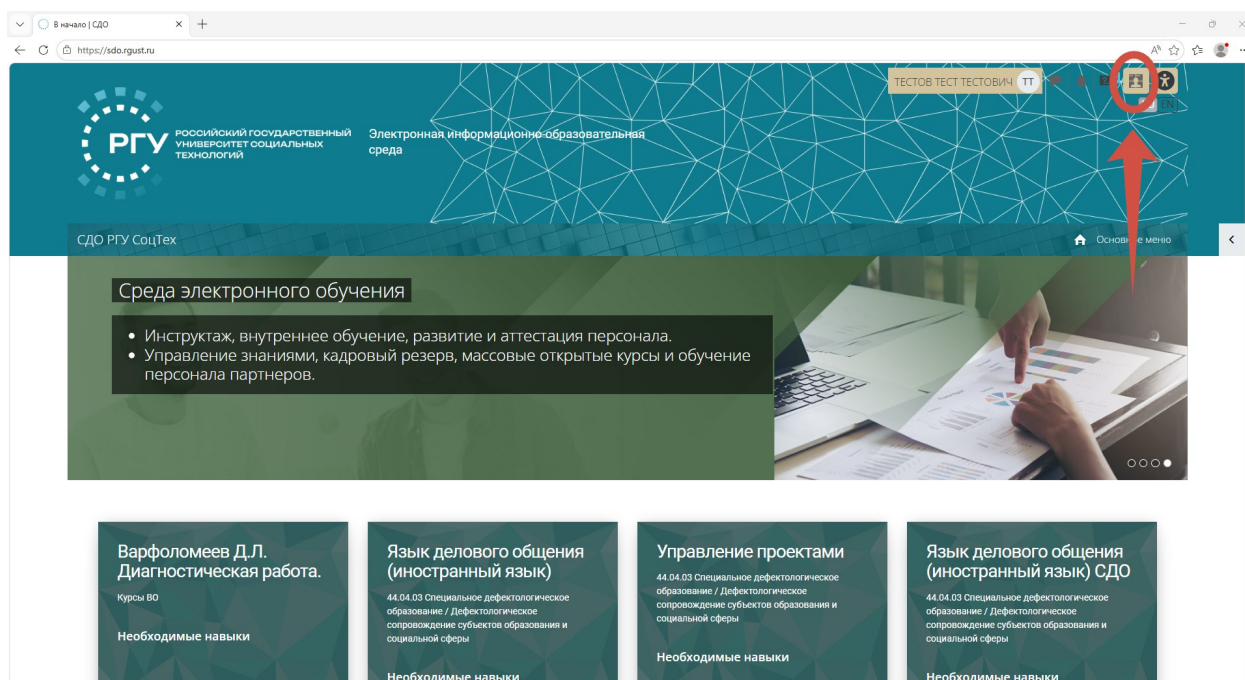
В начало | СДО
https://sdo.rgust.ru

ТЕСТОВ ТЕСТ ТЕСТОВИЧ ТТ
EN

РГУ РОССИЙСКИЙ ГОСУДАРСТВЕННЫЙ УНИВЕРСИТЕТ СОЦИАЛЬНЫХ ТЕХНОЛОГИЙ

Электронная информационно-образовательная среда

СДО РГУ СоцТех
Основное меню

Среда электронного обучения

• Инструктаж, внутреннее обучение, развитие и аттестация персонала.
• Управление знаниями, кадровый резерв, массовые открытые курсы и обучение персонала партнеров.

Варфоломеев Д.Л. Диагностическая работа.
Курсы ВО
Необходимые навыки

Язык делового общения (иностранный язык)
44.04.03 Специальное дефектологическое образование / Дефектологическое сопровождение субъектов образования и социальной сферы
Необходимые навыки

Управление проектами
44.04.03 Специальное дефектологическое образование / Дефектологическое сопровождение субъектов образования и социальной сферы
Необходимые навыки

Язык делового общения (иностранный язык) СДО
44.04.03 Специальное дефектологическое образование / Дефектологическое сопровождение субъектов образования и социальной сферы
Необходимые навыки